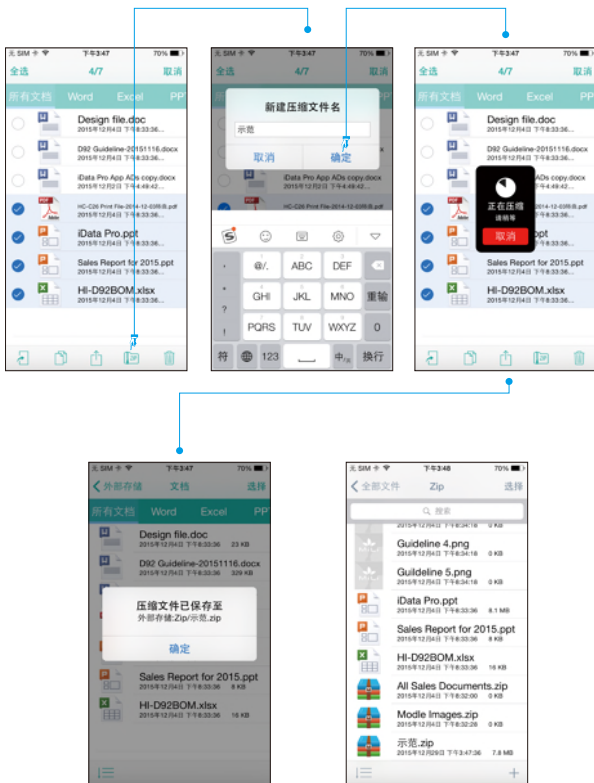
无 SIM 卡 下午3:47 70%
全选 4/7 取消
所有文档 Word Excel PP
Design file.doc
2015年12月4日 下午8:33:36...
D92 Guideline-20151116.docx
2015年12月4日 下午8:33:36...
iData Pro App ADs copy.docx
2015年12月4日 下午4:49:42...
HC-C26 Print File-2014-12-03样本.pdf
2015年12月4日 下午8:33:36...
iData Pro.ppt
2015年12月4日 下午8:33:36...
Sales Report for 2015.ppt
2015年12月4日 下午8:33:36...
HI-D92BOM.xlsx
2015年12月4日 下午8:33:36...

无 SIM 卡 下午3:47 70%
全选 4/7 取消
新建压缩文件名
示范
取消 确定
iData Pro App ADs copy.docx
2015年12月4日 下午4:49:42...
HC-C26 Print File-2014-12-03样本.pdf
@/. ABC DEF
GHI JKL MNO 重输
PQRS TUV WXYZ 0
符 123 中 换行

无 SIM 卡 下午3:47 70%
全选 4/7 取消
所有文档 Word Excel PP
Design file.doc
2015年12月4日 下午8:33:36...
D92 Guideline-20151116.docx
2015年12月4日 下午8:33:36...
ADs copy.docx
2015年12月4日 下午4:49:42...
正在压缩
请稍等
取消
ppt
Sales Report for 2015.ppt
2015年12月4日 下午8:33:36...
HI-D92BOM.xlsx
2015年12月4日 下午8:33:36...

无 SIM 卡 下午3:47 70%
外部存储 文档 选择
所有文档 Word Excel PP
Design file.doc
2015年12月4日 下午8:33:36 23 KB
D92 Guideline-20151116.docx
2015年12月4日 下午8:33:36 329 KB
压缩文件已保存至
外部存储:Zip/示范.zip
确定
Sales Report for 2015.ppt
2015年12月4日 下午8:33:36 8 KB
HI-D92BOM.xlsx
2015年12月4日 下午8:33:36 16 KB

无 SIM 卡 下午3:48 70%
全部文件 Zip 选择
搜索
2015年12月4日 下午8:34:18 0 KB
Guideline 4.png
2015年12月4日 下午8:34:18 0 KB
Guildeline 5.png
2015年12月4日 下午8:34:18 0 KB
iData Pro.ppt
2015年12月4日 下午8:33:36 8.1 MB
Sales Report for 2015.ppt
2015年12月4日 下午8:33:36 8 KB
HI-D92BOM.xlsx
2015年12月4日 下午8:33:36 16 KB
All Sales Documents.zip
2015年12月4日 下午8:32:00 0 KB
Modle Images.zip
2015年12月4日 下午8:32:28 0 KB
示范.zip
2015年12月9日 下午3:47:36 7.8 MB